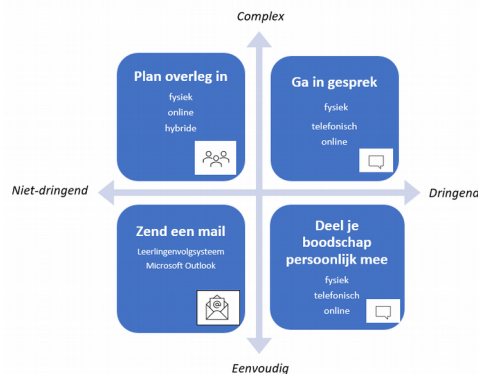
Complex

Plan overleg in
fysiek
online
hybride

Ga in gesprek
fysiek
telefonisch
online

Niet-dringend

Dringend

Zend een mail
Leerlingenvolgsysteem
Microsoft Outlook

Deel je boodschap persoonlijk mee
fysiek
telefonisch
online

Eenvoudig